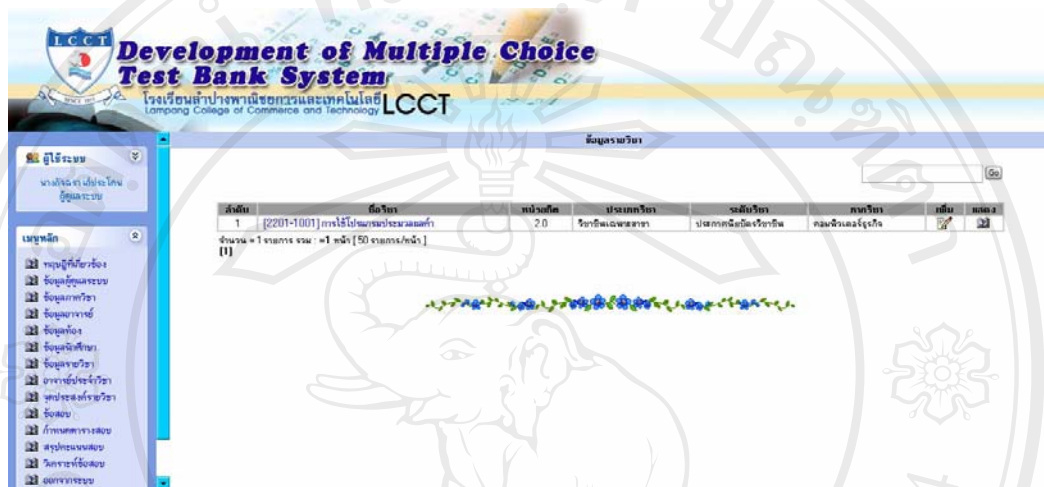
LCCT

Development of Multiple Choice Test Bank System

โรงเรียนลำปางพาณิชยการและเทคโนโลยี LCCT
Lampang College of Commerce and Technology

ผู้ใช้ระบบ

นางกัลยา เอี่ยมโคน ผู้ดูแลระบบ

เมนูหลัก

บุคคลที่เกี่ยวข้อง
ข้อมูลผู้ดูแลระบบ
ข้อมูลภาควิชา
ข้อมูลอาจารย์
ข้อมูลห้อง
ข้อมูลนักศึกษา
ข้อมูลรายวิชา
อาจารย์ประจำวิชา
จุดประสงค์รายวิชา
ข้อสอบ
กำหนดตารางสอบ
สรุปคะแนนสอบ
วิเคราะห์ข้อสอบ
ออกจากระบบ

ข้อมูลรายวิชา

Go

| ลำดับ | ชื่อวิชา | หน่วยกิต | ประเภทวิชา | ระดับวิชา | ภาควิชา | แก้ไข | แสดง |
|---|---|---|---|---|---|---|---|
| 1 | [2201-1001] การใช้โปรแกรมประมวลผลคำ | 2.0 | วิชาชีพเฉพาะสาขา | ประกาศนียบัตรวิชาชีพ | คอมพิวเตอร์ธุรกิจ | | |

จำนวน = 1 รายการ จาก : =1 หน้า [ 50 รายการ/หน้า ]
[1]